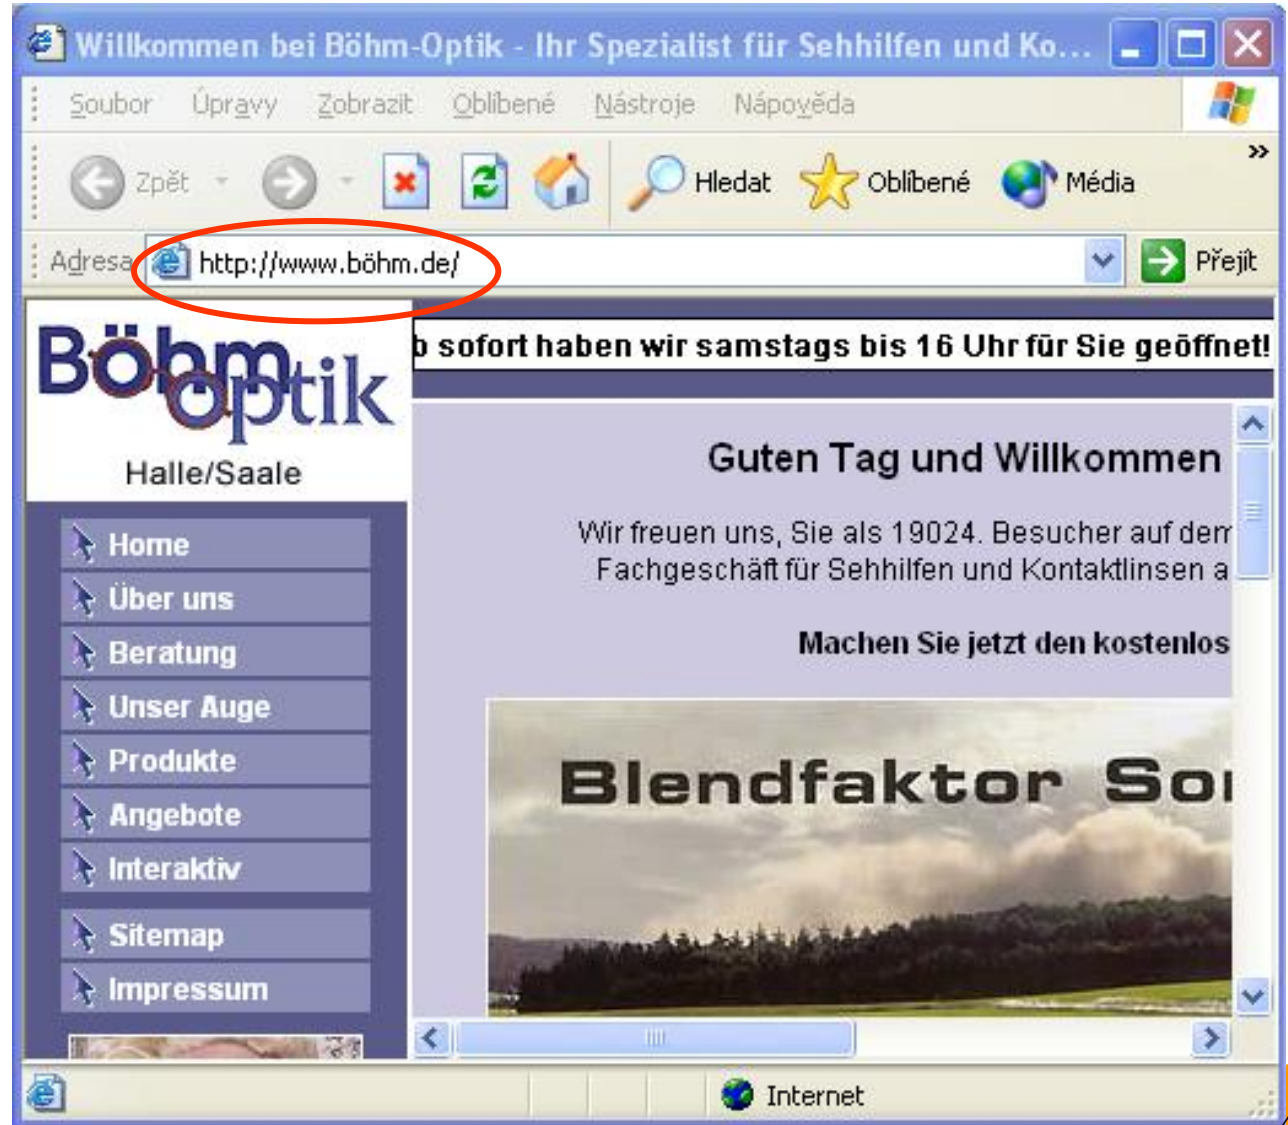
Willkommen bei Böhm-Optik - Ihr Spezialist für Sehhilfen und Ko...

Soubor Úpravy Zobrazit Oblíbené Nástroje Nápověda

Zpět Hledat Oblíbené Média

Adresa http://www.böhm.de/ Přejít

Böhm Optik
Halle/Saale

b sofort haben wir samstags bis 16 Uhr für Sie geöffnet!

Home
Über uns
Beratung
Unser Auge
Produkte
Angebote
Interaktiv
Sitemap
Impressum

Guten Tag und Willkommen

Wir freuen uns, Sie als 19024. Besucher auf dem Fachgeschäft für Sehhilfen und Kontaktlinsen a

Machen Sie jetzt den kostenlos

Blendfaktor So

Internet